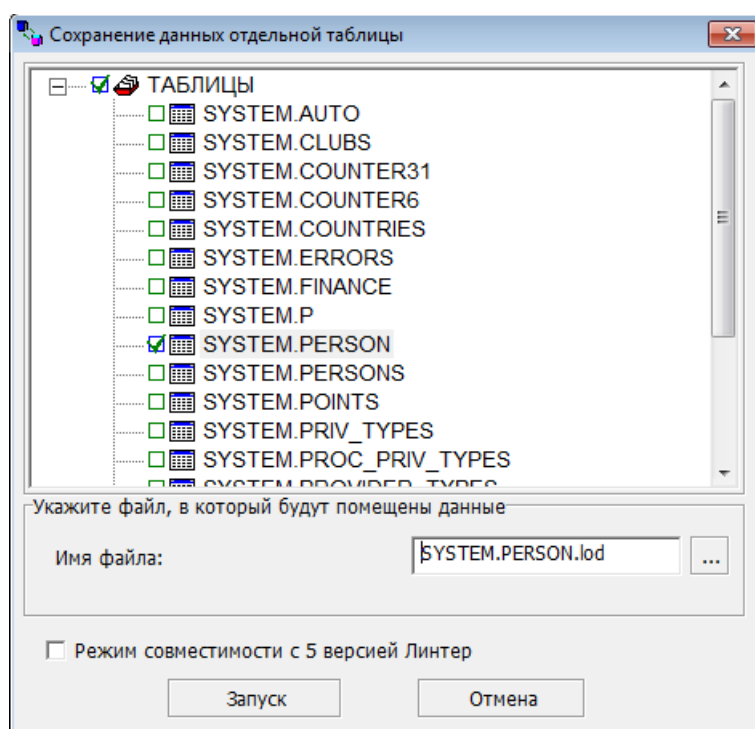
Сохранение данных отдельной таблицы

ТАБЛИЦЫ
SYSTEM.AUTO
SYSTEM.CLUBS
SYSTEM.COUNTER31
SYSTEM.COUNTER6
SYSTEM.COUNTRIES
SYSTEM.ERRORS
SYSTEM.FINANCE
SYSTEM.P
SYSTEM.PERSON
SYSTEM.PERSONS
SYSTEM.POINTS
SYSTEM.PRIV_TYPES
SYSTEM.PROC_PRIV_TYPES
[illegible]

Укажите файл, в который будут помещены данные
Имя файла: SYSTEM.PERSON.lod ...

Режим совместимости с 5 версией Линтер

Запуск
Отмена